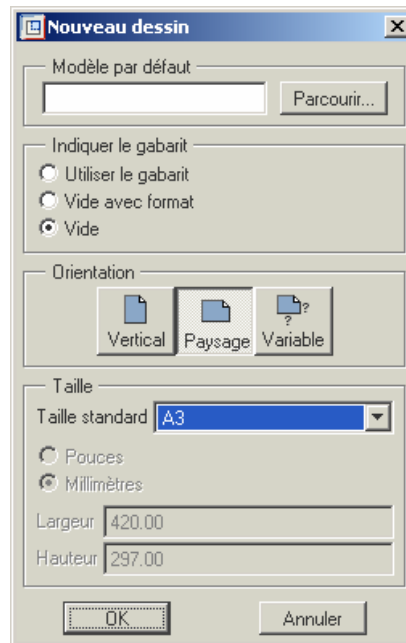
Nouveau dessin

Modèle par défaut

Parcourir...

Indiquer le gabarit

Utiliser le gabarit

Vide avec format

Vide

Orientation

Vertical

Paysage

?

?

Variable

Taille

Taille standard A3

Pouces

Millimètres

Largeur 420.00

Hauteur 297.00

OK

Annuler